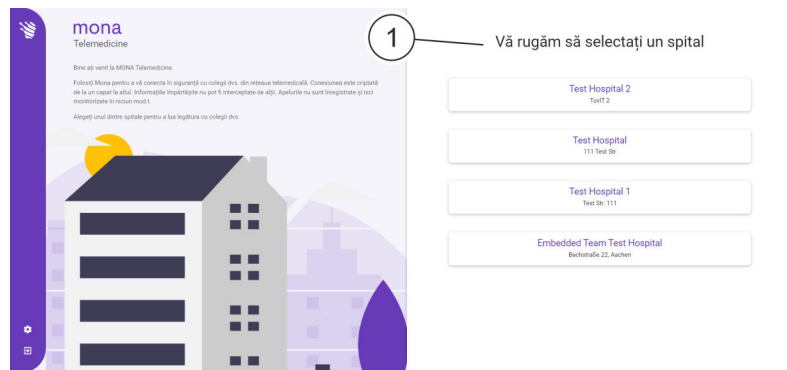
mona
Telemedicine

Bine ați venit la MONA Telemedicine.

Folosiți Mona pentru a vă conecta în siguranță cu colegii dvs. din rețeaua telemedicală. Conexiunea este criptată de la un capat la altul. Informațiile împărtășite nu pot fi interceptate de alții. Apelurile nu sunt înregistrate și nici monitorizate în niciun mod.t.

Alegeți unul dintre spitale pentru a lua legătura cu colegii dvs.

1

Vă rugăm să selectați un spital

Test Hospital 2
TuvIT 2

Test Hospital
111 Test Str

Test Hospital 1
Test Str. 111

Embedded Team Test Hospital
Bachstraße 22, Aachen